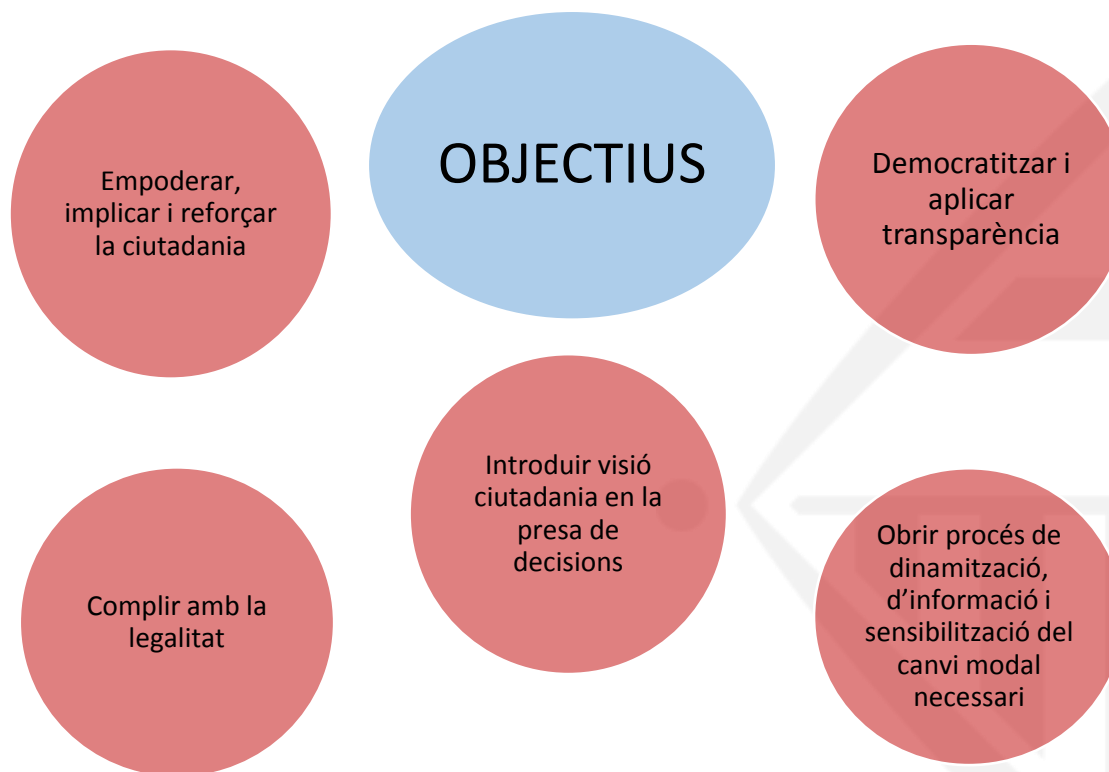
Empoderar, implicar i reforçar la ciutadania

OBJECTIUS

Democratitzar i aplicar transparència

Introduir visió ciutadania en la presa de decisions

Complir amb la legalitat

Obrir procés de dinamització, d'informació i sensibilització del canvi modal necessari